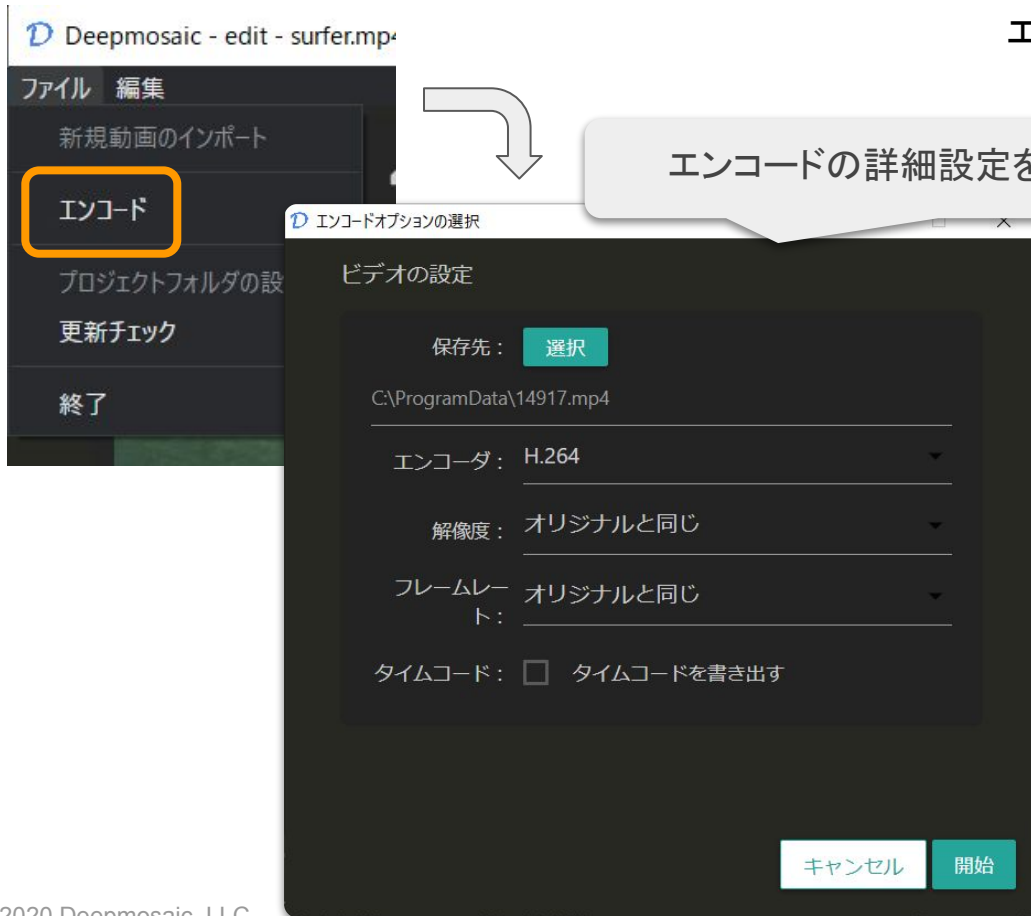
Deepmosaic - edit - surfer.mp4

エ

ファイル 編集

新規動画のインポート

エンコード

プロジェクトフォルダの設

更新チェック

終了

エンコードの詳細設定を

エンコードオプションの選択

ビデオの設定

保存先： 選択

C:\ProgramData\14917.mp4

エンコーダ： H.264

解像度： オリジナルと同じ

フレームレート： オリジナルと同じ

タイムコード： タイムコードを書き出す

キャンセル 開始

2020 Deepmosaic, LLC